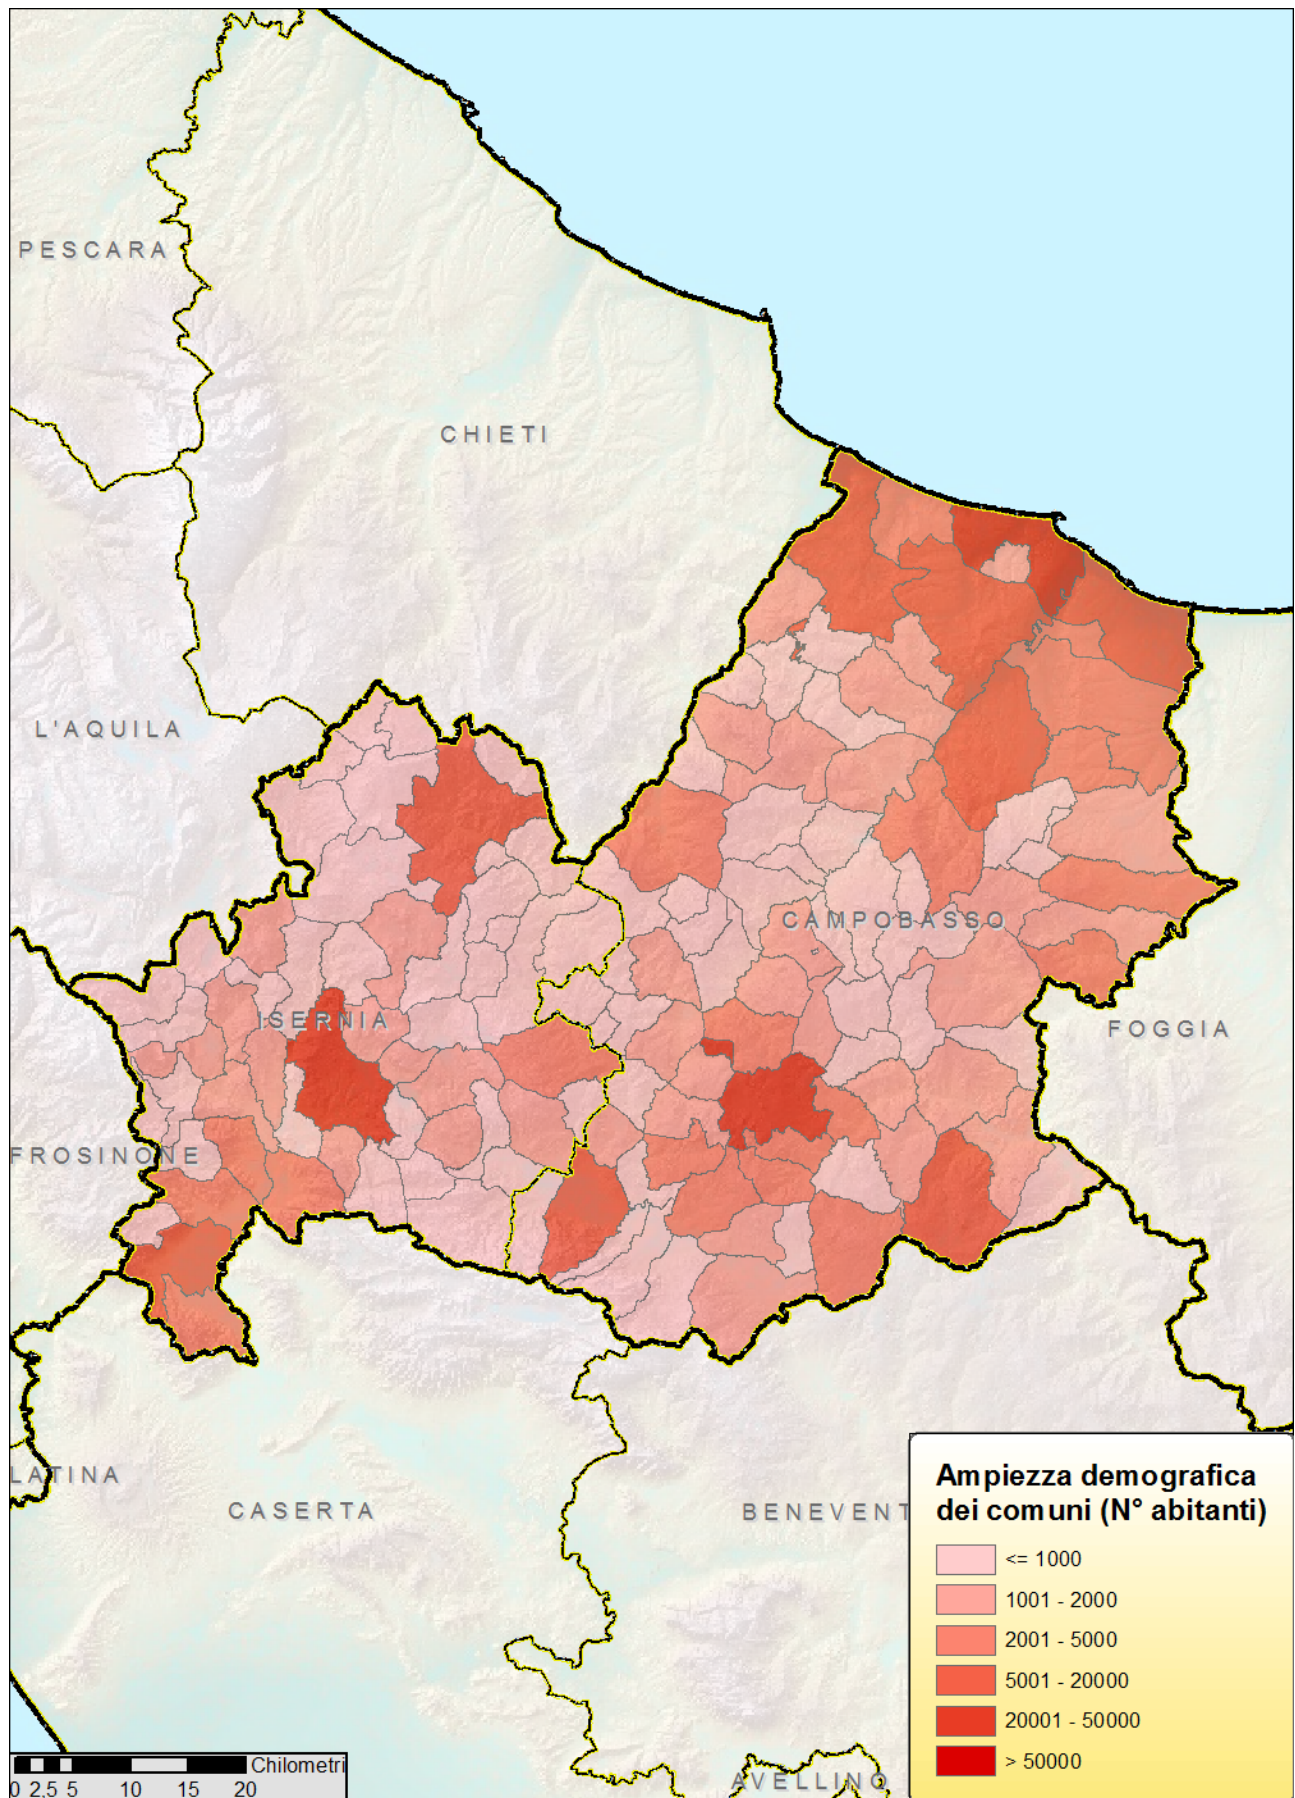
PESCARA

CHIETI

L'AQUILA

CAMPOBASSO

ISERNIA

FOGGIA

FROSINONE

LATINA

CASERTA

BENEVENT

AVELLINO

Ampiezza demografica dei comuni (N° abitanti)

<= 1000
1001 - 2000
2001 - 5000
5001 - 20000
20001 - 50000
> 50000

0 2,5 5 10 15 20 Chilometri